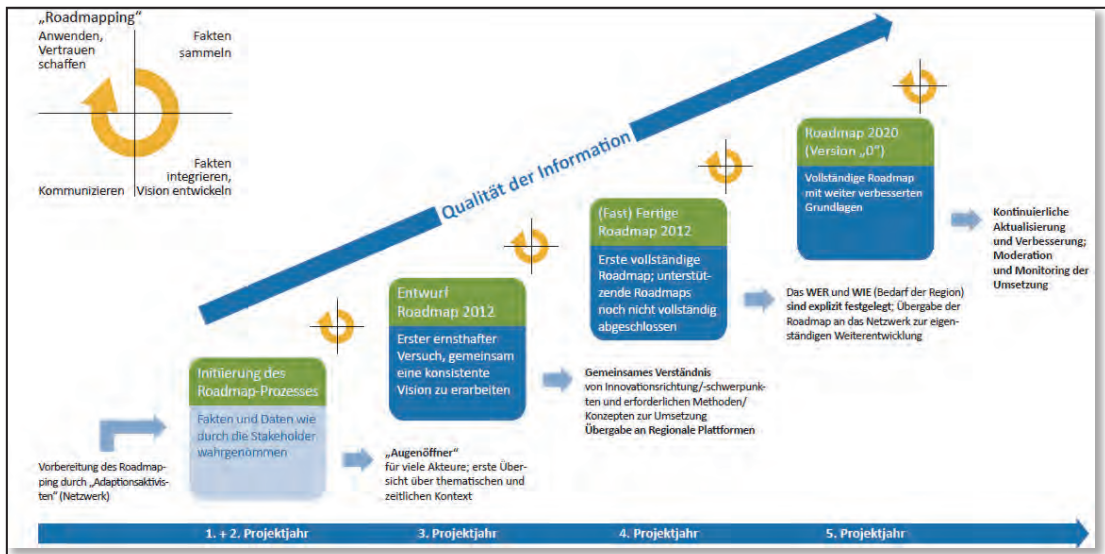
„Roadmapping“

Anwenden, Vertrauen schaffen

Fakten sammeln

Fakten integrieren, Vision entwickeln

Kommunizieren

Qualität der Information

Vorbereitung des Roadmapping durch „Adaptionsaktivisten“ (Netzwerk)

Initiierung des Roadmap-Prozesses

Fakten und Daten wie durch die Stakeholder wahrgenommen

„Augenöffner“ für viele Akteure; erste Übersicht über thematischen und zeitlichen Kontext

Entwurf Roadmap 2012

Erster ernsthafter Versuch, gemeinsam eine konsistente Vision zu erarbeiten

Gemeinsames Verständnis von Innovationsrichtung/-schwerpunkten und erforderlichen Methoden/ Konzepten zur Umsetzung Übergabe an Regionale Plattformen

(Fast) Fertige Roadmap 2012

Erste vollständige Roadmap; unterstützende Roadmaps noch nicht vollständig abgeschlossen

Das WER und WIE (Bedarf der Region) sind explizit festgelegt; Übergabe der Roadmap an das Netzwerk zur eigenständigen Weiterentwicklung

Roadmap 2020 (Version „0“)

Vollständige Roadmap mit weiter verbesserten Grundlagen

Kontinuierliche Aktualisierung und Verbesserung; Moderation und Monitoring der Umsetzung

1. + 2. Projektjahr

3. Projektjahr

4. Projektjahr

5. Projektjahr